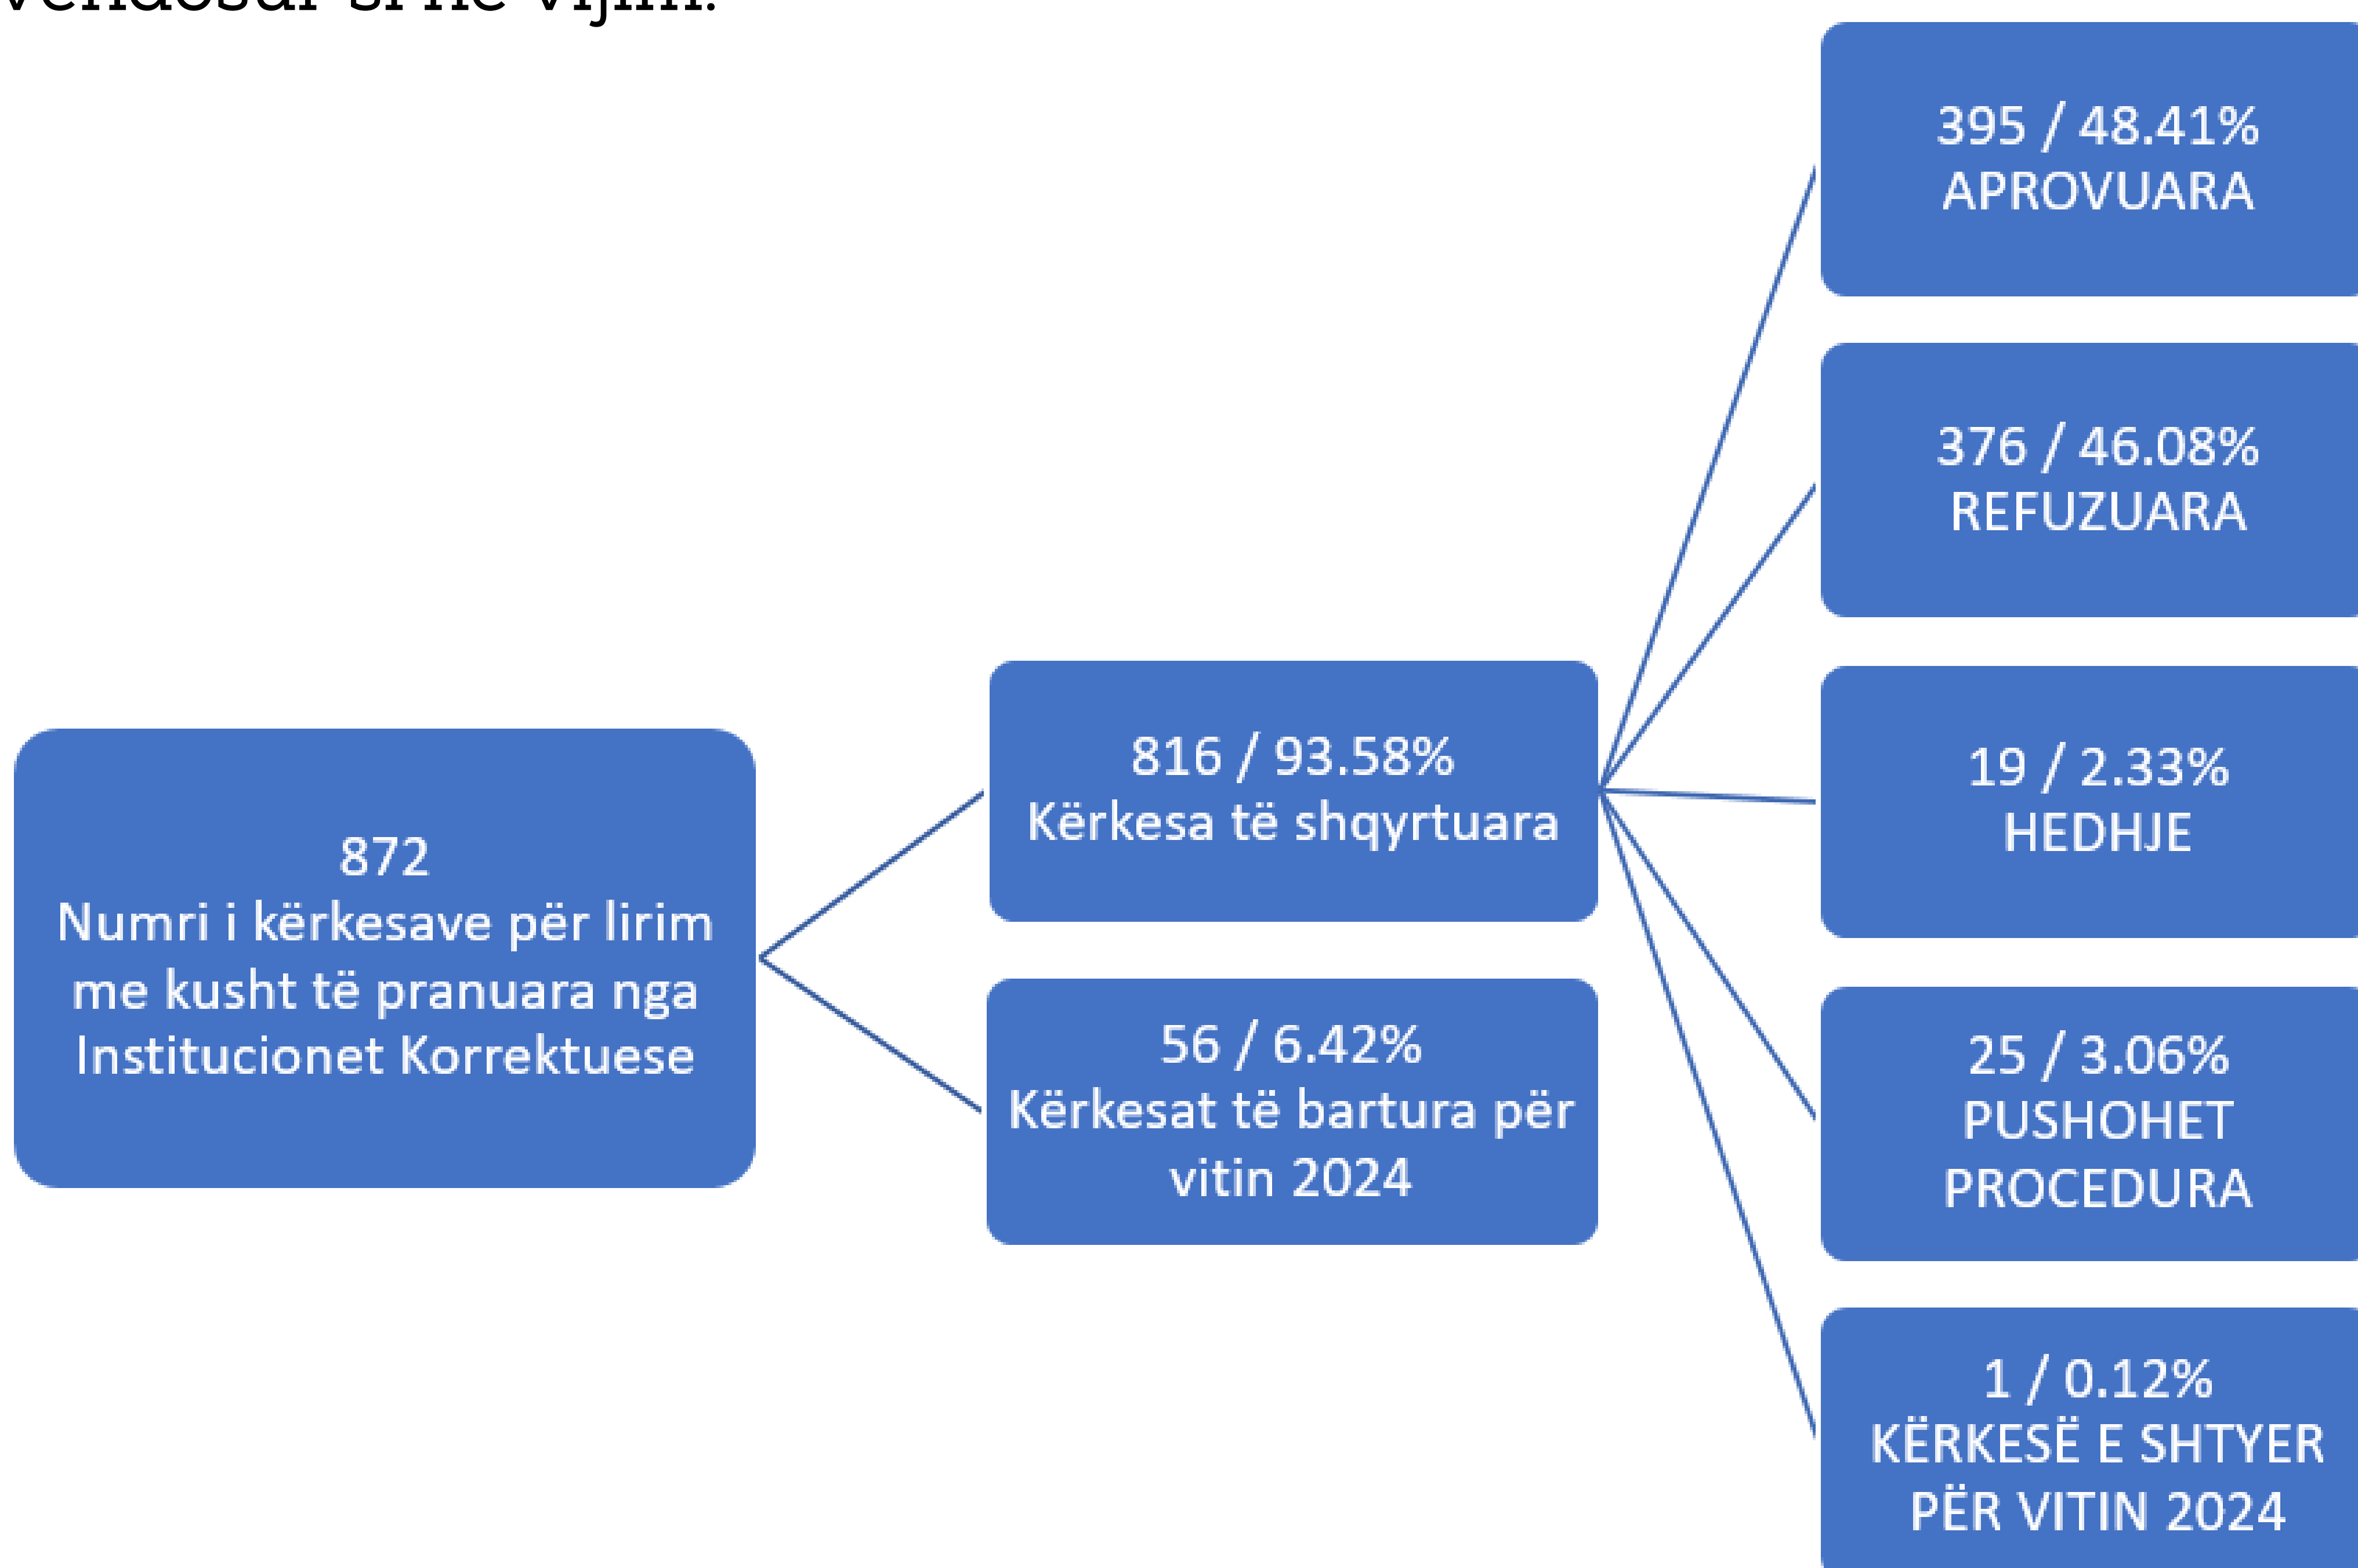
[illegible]

872
Numri i kërkesave për lirim me kusht të pranuara nga Institucionet Korrektuese

816 / 93.58%
Kërkesa të shqyrtuara

56 / 6.42%
Kërkesat të bartura për vitin 2024

395 / 48.41%
APROVUARA

376 / 46.08%
REFUZUARA

19 / 2.33%
HEDHJE

25 / 3.06%
PUSHOHET PROCEDURA

1 / 0.12%
KËRKESË E SHTYER PËR VITIN 2024